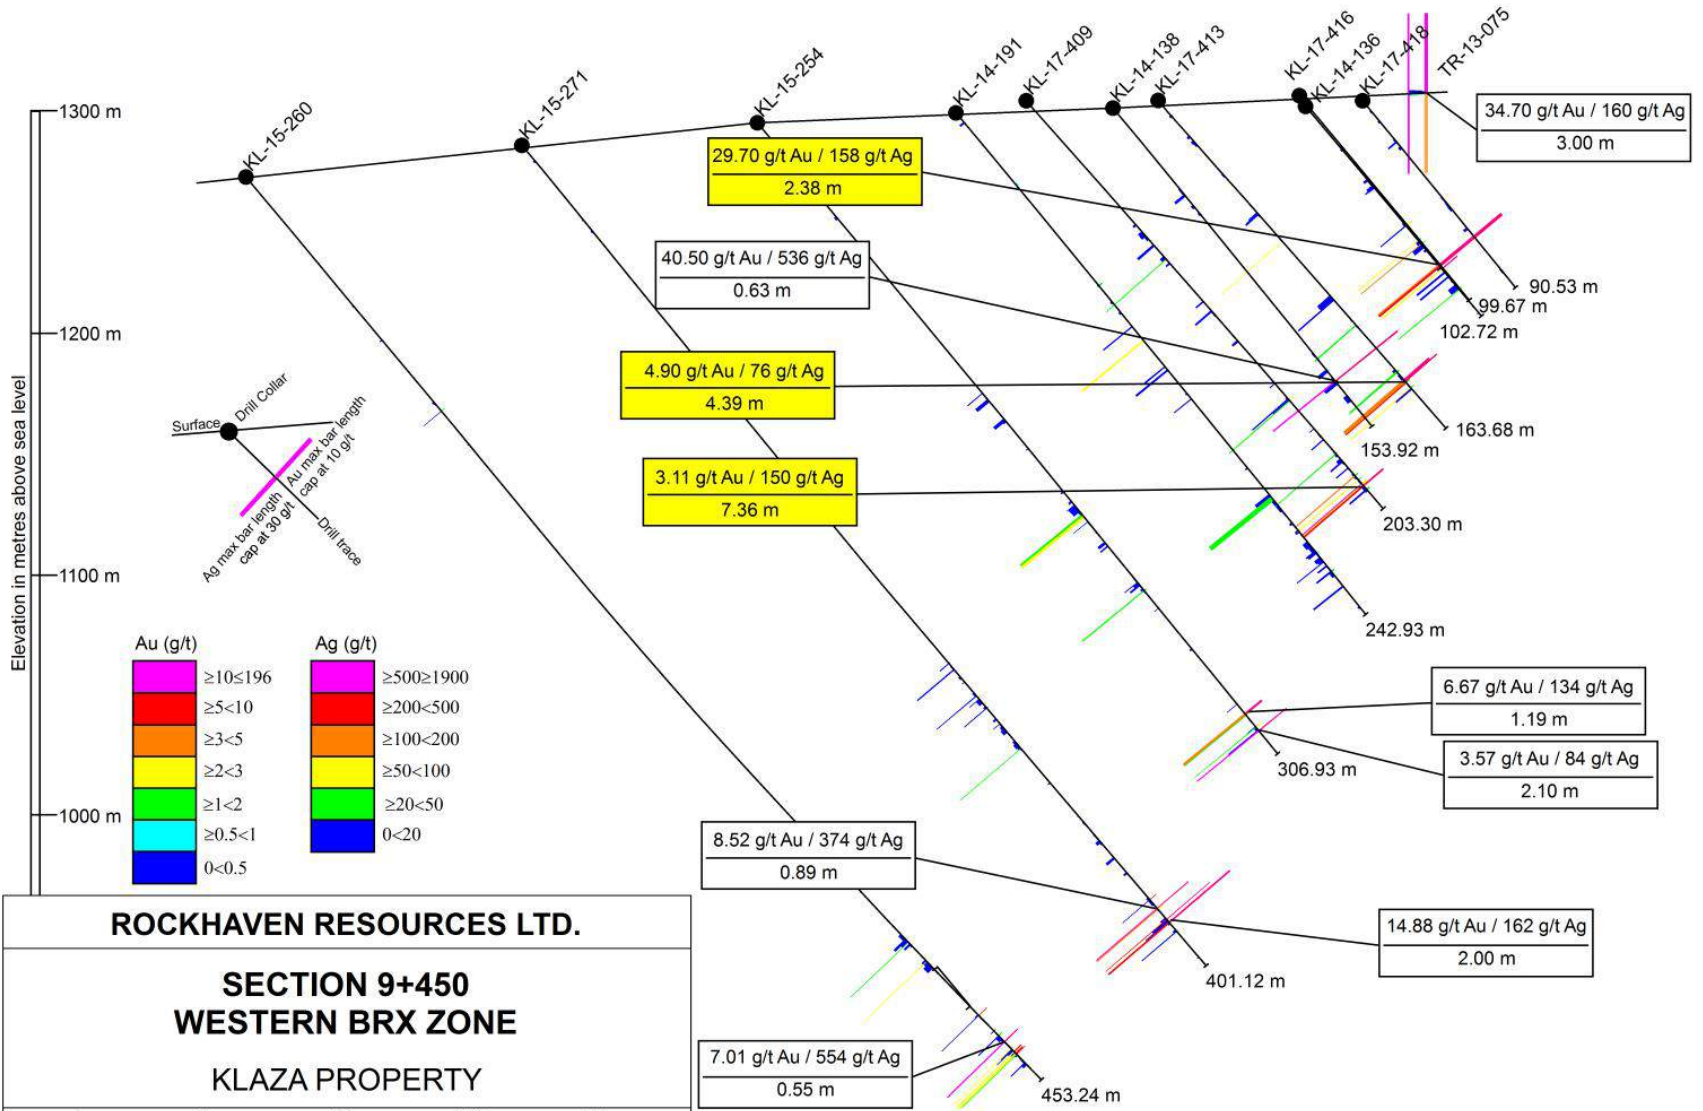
1300 m
1200 m
1100 m
1000 m
Elevation in metres above sea level

KL-15-260
KL-15-271
KL-15-254
KL-14-191
KL-17-409
KL-14-138
KL-17-413
KL-17-416
KL-14-136
KL-17-418
TR-13-075

34.70 g/t Au / 160 g/t Ag
3.00 m

29.70 g/t Au / 158 g/t Ag
2.38 m

40.50 g/t Au / 536 g/t Ag
0.63 m

4.90 g/t Au / 76 g/t Ag
4.39 m

3.11 g/t Au / 150 g/t Ag
7.36 m

90.53 m
99.67 m
102.72 m
163.68 m
153.92 m
203.30 m
242.93 m

6.67 g/t Au / 134 g/t Ag
1.19 m

3.57 g/t Au / 84 g/t Ag
2.10 m

306.93 m

8.52 g/t Au / 374 g/t Ag
0.89 m

14.88 g/t Au / 162 g/t Ag
2.00 m

401.12 m

7.01 g/t Au / 554 g/t Ag
0.55 m

453.24 m

Surface
Drill Collar
Au max bar length cap at 10 g/t
Ag max bar length cap at 30 g/t
Drill trace

| Au (g/t) | | Ag (g/t) | |
|---|---|---|---|
| | ≥10≤196 | | ≥500≥1900 |
| | ≥5<10 | | ≥200<500 |
| | ≥3<5 | | ≥100<200 |
| | ≥2<3 | | ≥50<100 |
| | ≥1<2 | | ≥20<50 |
| | ≥0.5<1 | | 0<20 |
| | 0<0.5 | | |

ROCKHAVEN RESOURCES LTD.

SECTION 9+450
WESTERN BRX ZONE

KLAZA PROPERTY